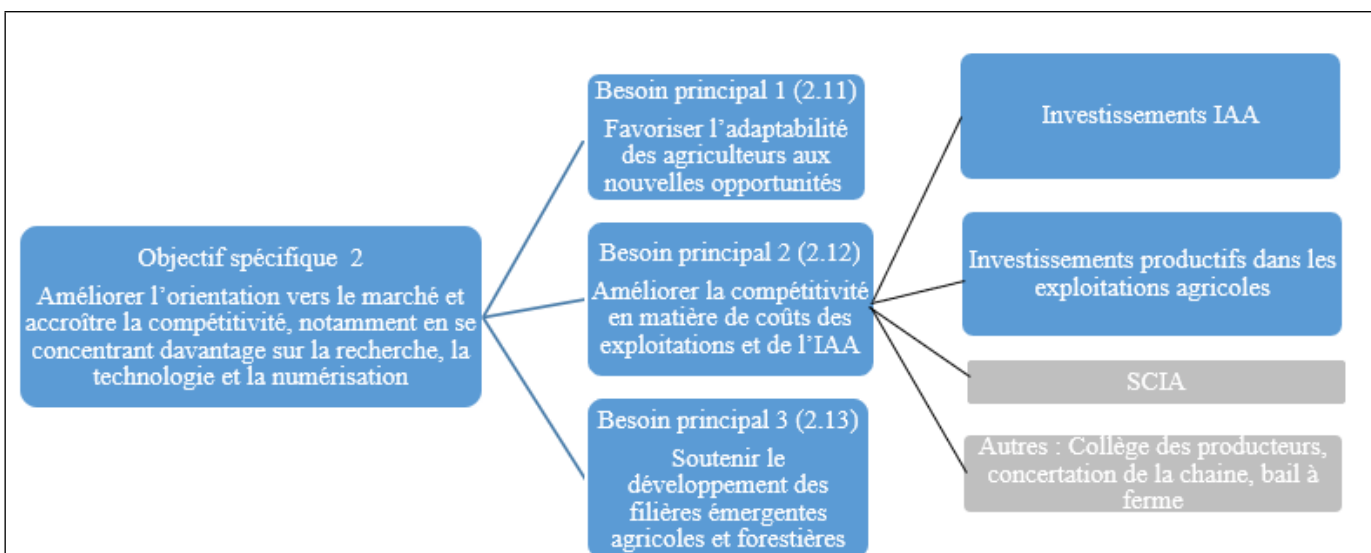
Objectif spécifique 2

Améliorer l'orientation vers le marché et accroître la compétitivité, notamment en se concentrant davantage sur la recherche, la technologie et la numérisation

Besoin principal 1 (2.11)

Favoriser l'adaptabilité des agriculteurs aux nouvelles opportunités

Besoin principal 2 (2.12)

Améliorer la compétitivité en matière de coûts des exploitations et de l'IAA

Besoin principal 3 (2.13)

Soutenir le développement des filières émergentes agricoles et forestières

Investissements IAA

Investissements productifs dans les exploitations agricoles

SCIA

Autres : Collège des producteurs, concertation de la chaine, bail à ferme